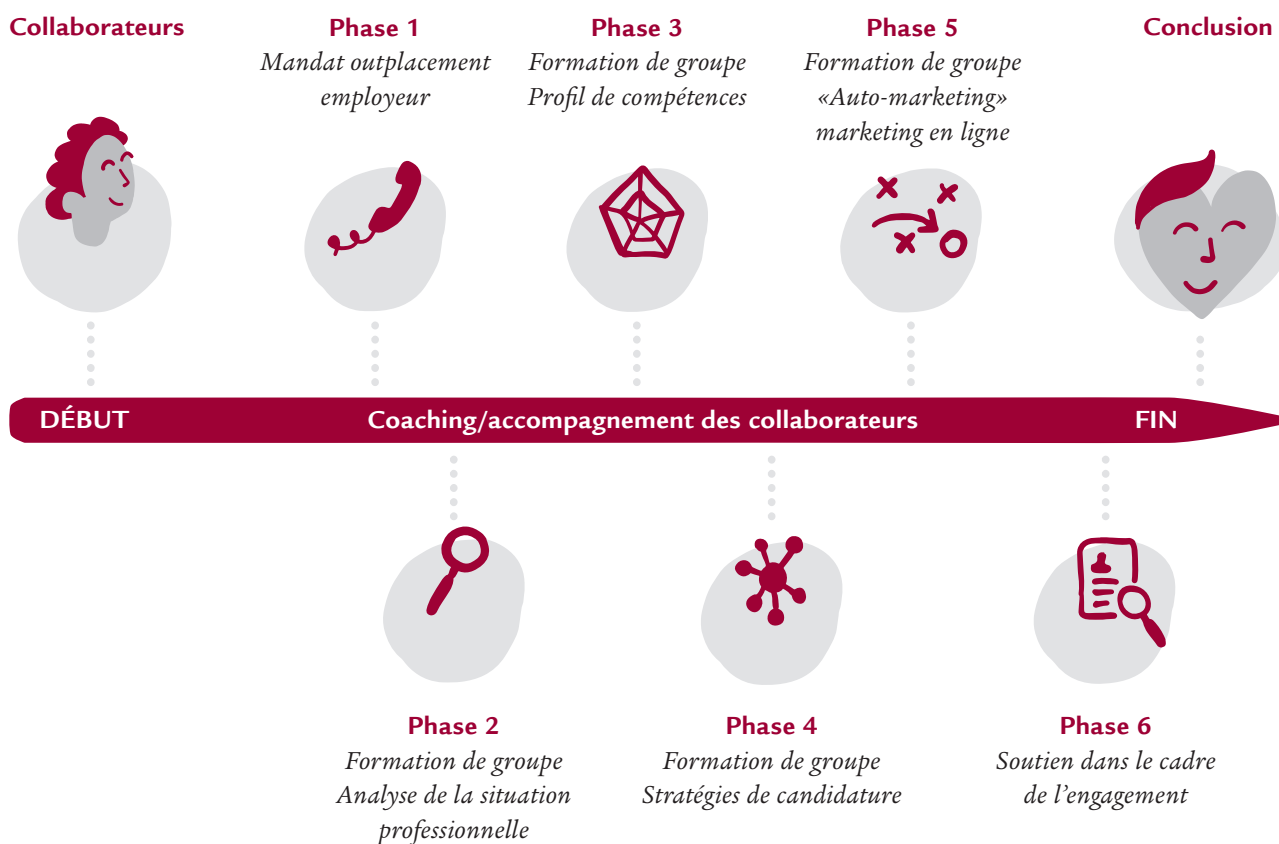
Collaborateurs

Phase 1
Mandat outplacement employeur

Phase 3
Formation de groupe
Profil de compétences

Phase 5
Formation de groupe
«Auto-marketing»
marketing en ligne

Conclusion

DÉBUT Coaching/accompagnement des collaborateurs FIN

Phase 2
Formation de groupe
Analyse de la situation professionnelle

Phase 4
Formation de groupe
Stratégies de candidature

Phase 6
Soutien dans le cadre de l'engagement